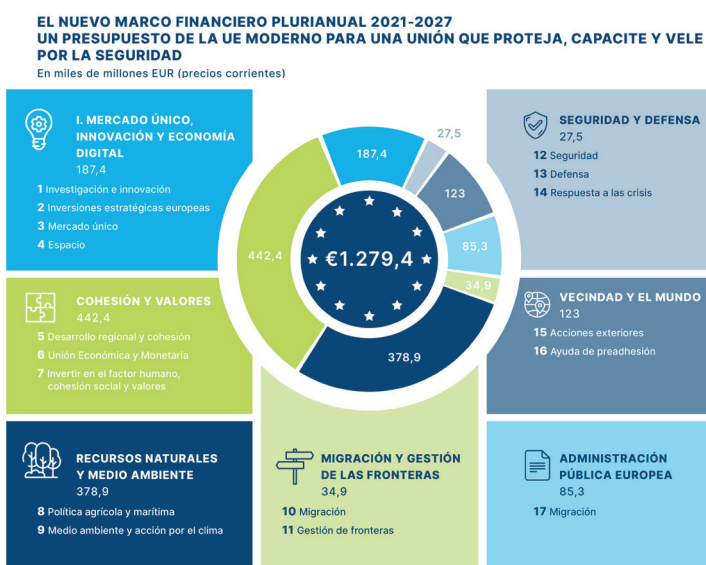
EL NUEVO MARCO FINANCIERO PLURIANUAL 2021-2027
UN PRESUPUESTO DE LA UE MODERNO PARA UNA UNIÓN QUE PROTEJA, CAPACITE Y VELE POR LA SEGURIDAD
En miles de millones EUR (precios corrientes)

I. MERCADO ÚNICO, INNOVACIÓN Y ECONOMÍA DIGITAL
187,4
1 Investigación e innovación
2 Inversiones estratégicas europeas
3 Mercado único
4 Espacio

SEGURIDAD Y DEFENSA
27,5
12 Seguridad
13 Defensa
14 Respuesta a las crisis

187,4
27,5
123
85,3
34,9
378,9
442,4
€1.279,4

COHESIÓN Y VALORES
442,4
5 Desarrollo regional y cohesión
6 Unión Económica y Monetaria
7 Invertir en el factor humano, cohesión social y valores

VECINDAD Y EL MUNDO
123
15 Acciones exteriores
16 Ayuda de preadhesión

RECURSOS NATURALES Y MEDIO AMBIENTE
378,9
8 Política agrícola y marítima
9 Medio ambiente y acción por el clima

MIGRACIÓN Y GESTIÓN DE LAS FRONTERAS
34,9
10 Migración
11 Gestión de fronteras

ADMINISTRACIÓN PÚBLICA EUROPEA
85,3
17 Migración